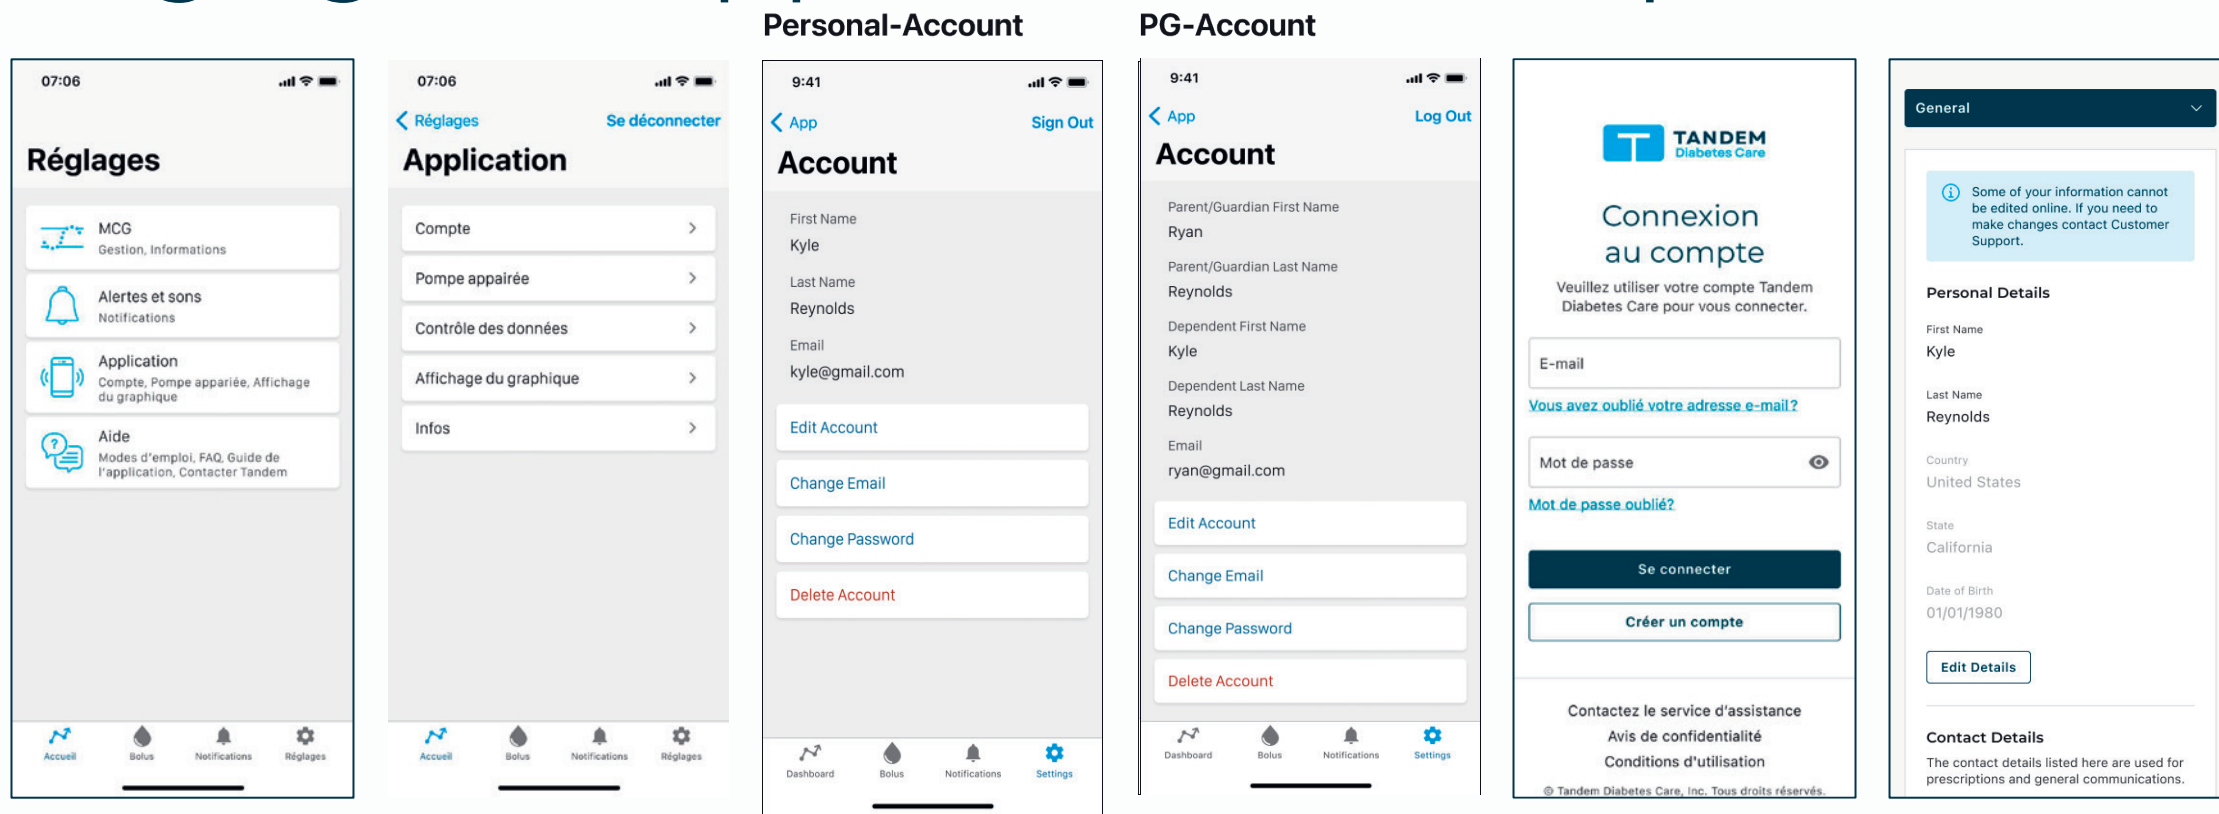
Personal-Account

PG-Account

07:06

Réglages

MCG
Gestion, Informations

Alertes et sons
Notifications

Application
Compte, Pompe appariée, Affichage du graphique

Aide
Modes d'emploi, FAQ, Guide de l'application, Contacter Tandem

Accueil Bolus Notifications Réglages

07:06

Réglages Se déconnecter

Application

Compte

Pompe appairée

Contrôle des données

Affichage du graphique

Infos

Accueil Bolus Notifications Réglages

9:41

App Sign Out

Account

First Name
Kyle

Last Name
Reynolds

Email
kyle@gmail.com

Edit Account

Change Email

Change Password

Delete Account

Dashboard Bolus Notifications Settings

9:41

App Log Out

Account

Parent/Guardian First Name
Ryan

Parent/Guardian Last Name
Reynolds

Dependent First Name
Kyle

Dependent Last Name
Reynolds

Email
ryan@gmail.com

Edit Account

Change Email

Change Password

Delete Account

Dashboard Bolus Notifications Settings

TANDEM
Diabetes Care

Connexion au compte

Veuillez utiliser votre compte Tandem Diabetes Care pour vous connecter.

E-mail

Vous avez oublié votre adresse e-mail ?

Mot de passe

Mot de passe oublié?

Se connecter

Créer un compte

Contactez le service d'assistance

Avis de confidentialité

Conditions d'utilisation

© Tandem Diabetes Care, Inc. Tous droits réservés.

General

Some of your information cannot be edited online. If you need to make changes contact Customer Support.

Personal Details

First Name
Kyle

Last Name
Reynolds

Country
United States

State
California

Date of Birth
01/01/1980

Edit Details

Contact Details

The contact details listed here are used for prescriptions and general communications.